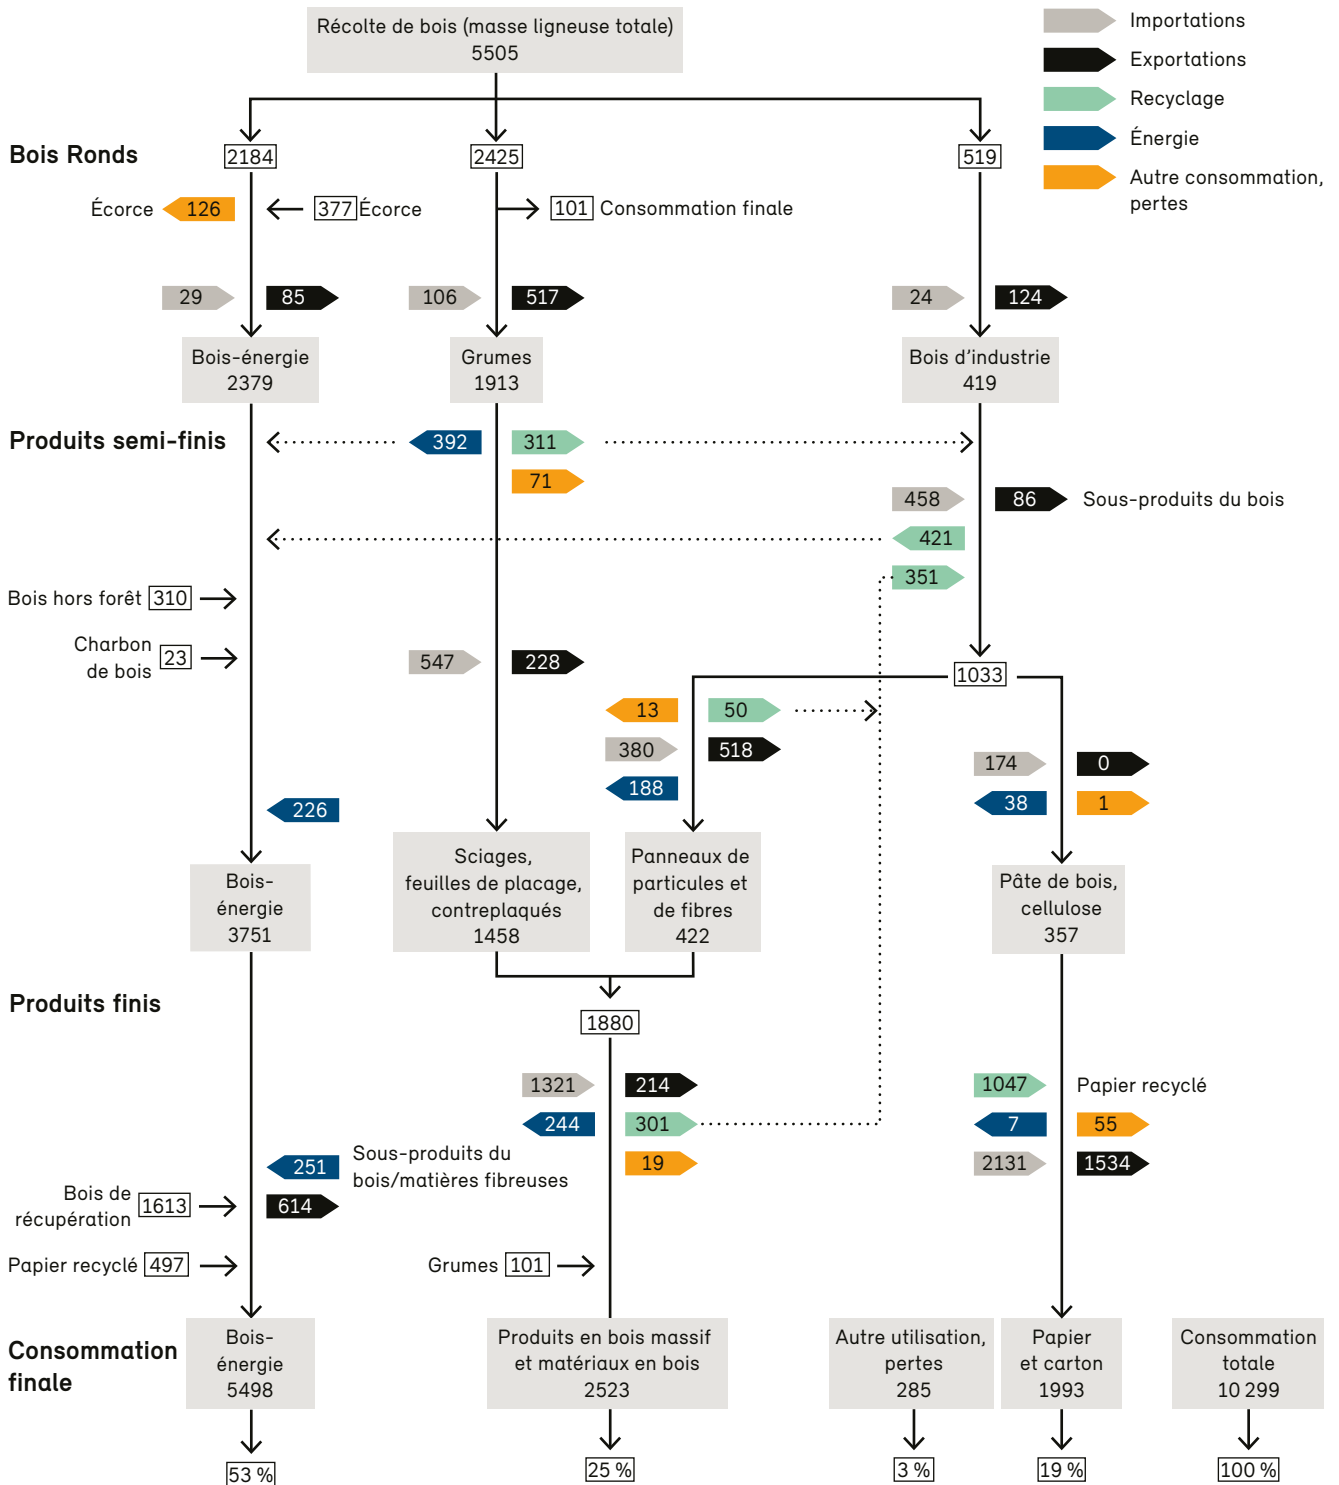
Récolte de bois (masse ligneuse totale)
5505

Importations
Exportations
Recyclage
Énergie
Autre consommation, pertes

Bois Ronds
2184
2425
519

Écorce 126
377 Écorce
101 Consommation finale

29
85
106
517
24
124

Bois-énergie
2379

Grumes
1913

Bois d'industrie
419

Produits semi-finis
392
311
71
458
86 Sous-produits du bois
421
351

Bois hors forêt 310
Charbon de bois 23

547
228
1033

13
50
380
518
188
174
0
38
1
226

Bois-énergie
3751

Sciages, feuilles de placage, contreplaqués
1458

Panneaux de particules et de fibres
422

Pâte de bois, cellulose
357

Produits finis
1880

1321
214
244
301
19
1047 Papier recyclé
7
55
2131
1534

251 Sous-produits du bois/matières fibreuses
Bois de récupération 1613
614
Papier recyclé 497
Grumes 101

Consommation finale

Bois-énergie
5498

Produits en bois massif et matériaux en bois
2523

Autre utilisation, pertes
285

Papier et carton
1993

Consommation totale
10 299

53 %
25 %
3 %
19 %
100 %